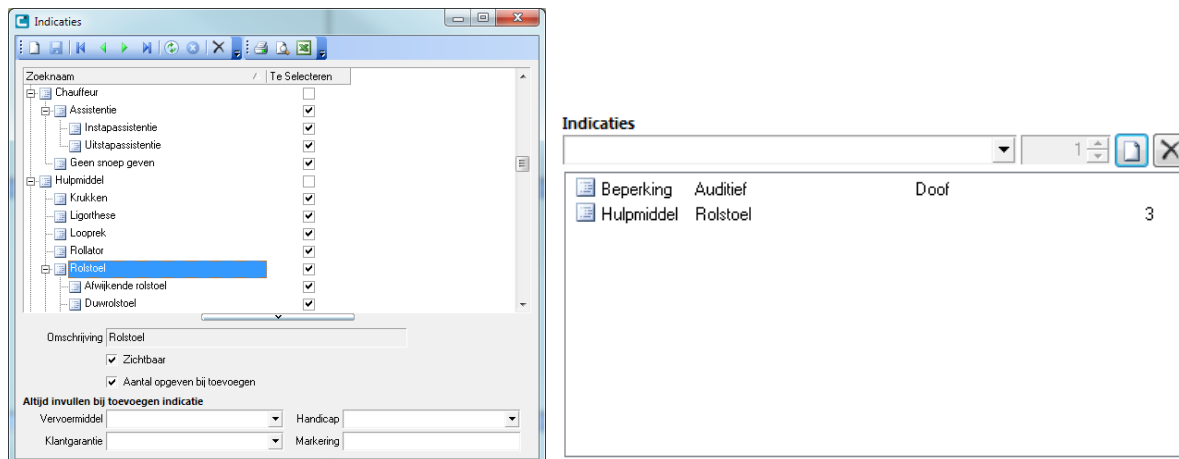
Indicaties

| Zoeknaam | Te Selecteren |
|---|---|
| Chauffeur | ☐ |
| Assistentie | ☑ |
| Instapassistentie | ☑ |
| Uitstapassistentie | ☑ |
| Geen snoep geven | ☑ |
| Hulpmiddel | ☐ |
| Krukken | ☑ |
| Ligorthese | ☑ |
| Looprek | ☑ |
| Rollator | ☑ |
| Rolstoel | ☑ |
| Afwijkende rolstoel | ☑ |
| Duwrolstoel | ☑ |

Omschrijving Rolstoel

Zichtbaar

Aantal opgeven bij toevoegen

Altijd invullen bij toevoegen indicatie

Vervoermiddel

Handicap

Klantgarantie

Markering

Indicaties

1

Beperking Auditief Doof

Hulpmiddel Rolstoel 3